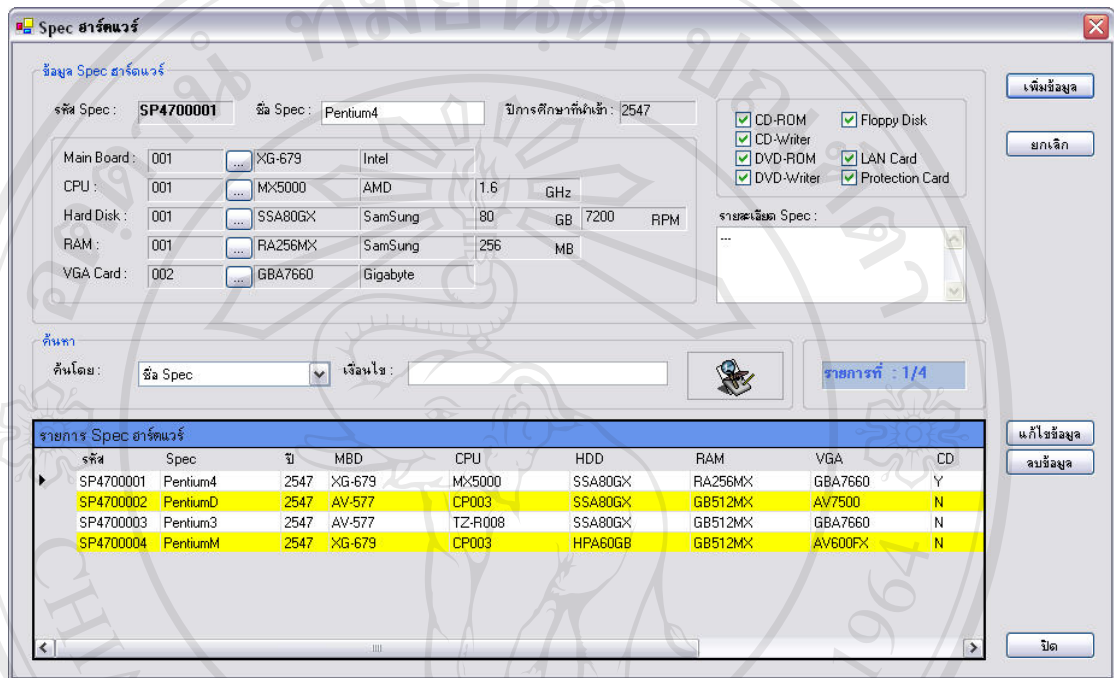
Spec ฮาร์ดแวร์

ข้อมูล Spec ฮาร์ดแวร์

รหัส Spec : SP4700001
ชื่อ Spec : Pentium4
ปีการศึกษาที่นำเข้า : 2547

Main Board : 001 ... XG-679 Intel
CPU : 001 ... MX5000 AMD 1.6 GHz
Hard Disk : 001 ... SSA80GX SamSung 80 GB 7200 RPM
RAM : 001 ... RA256MX SamSung 256 MB
VGA Card : 002 ... GBA7660 Gigabyte

CD-ROM
Floppy Disk
CD-Writer
DVD-ROM
LAN Card
DVD-Writer
Protection Card

รายละเอียด Spec :
---

เพิ่มข้อมูล
ยกเลิก

ค้นหา
ค้นโดย : ชื่อ Spec
เงื่อนไข :
รายการที่ : 1/4

รายการ Spec ฮาร์ดแวร์

| รหัส | Spec | ปี | MBD | CPU | HDD | RAM | VGA | CD |
|---|---|---|---|---|---|---|---|---|
| SP4700001 | Pentium4 | 2547 | XG-679 | MX5000 | SSA80GX | RA256MX | GBA7660 | Y |
| SP4700002 | PentiumD | 2547 | AV-577 | CP003 | SSA80GX | GB512MX | AV7500 | N |
| SP4700003 | Pentium3 | 2547 | AV-577 | TZ-R008 | SSA80GX | GB512MX | GBA7660 | N |
| SP4700004 | PentiumM | 2547 | XG-679 | CP003 | HPA60GB | GB512MX | AV600FX | N |

แก้ไขข้อมูล
ลบข้อมูล
ปิด